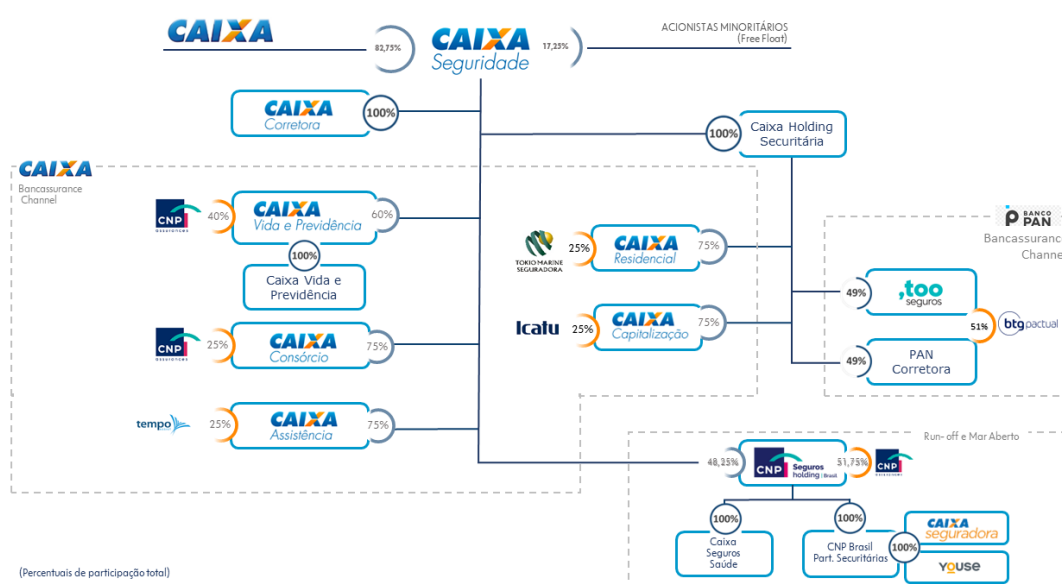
CAIXA

82,75%

CAIXA Seguridade

17,25%

ACIONISTAS MINORITÁRIOS (Free Float)

CAIXA Corretora

100%

100%

Caixa Holding Securitária

CAIXA Bancassurance Channel

CNP Assurances

40%

CAIXA Vida e Previdência

60%

100%

Caixa Vida e Previdência

TOKIO MARINE SEGURADORA

25%

CAIXA Residencial

75%

BANCO PAN Bancassurance Channel

49%

,too seguros

51%

btg pactual

Icatu

25%

CAIXA Capitalização

75%

49%

PAN Corretora

CNP Assurances

25%

CAIXA Consórcio

75%

tempo

25%

CAIXA Assistência

75%

Run- off e Mar Aberto

48,25%

CNP Seguros holding Brasil

51,75%

CNP Assurances

100%

100%

Caixa Seguros Saúde

CNP Brasil Part. Securitárias

100%

CAIXA seguradora

youse

(Percentuais de participação total)